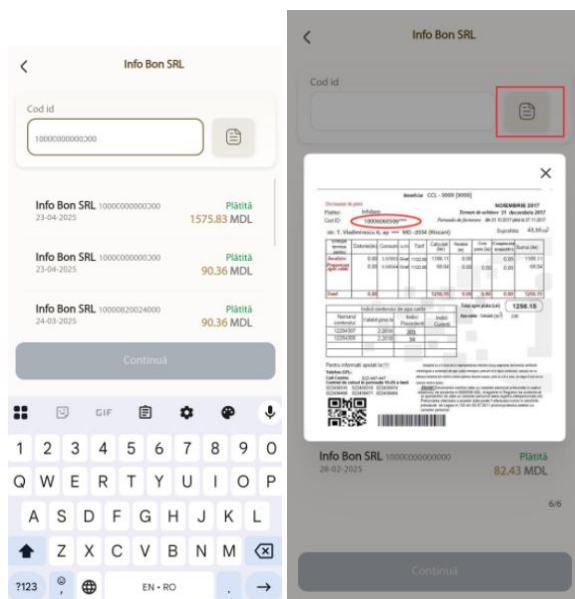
<
Info Bon SRL

Cod id
10000000000300

Info Bon SRL 10000000000300
23-04-2025
Plătită
1575.83 MDL

Info Bon SRL 10000000000300
23-04-2025
Plătită
90.36 MDL

Info Bon SRL 10000820024000
24-03-2025
Plătită
90.36 MDL

Continuă

GIF

1 2 3 4 5 6 7 8 9 0
Q W E R T Y U I O P
A S D F G H J K L
Z X C V B N M
?123 , EN • RO .

<
Info Bon SRL

Cod id

×

NOIEMBRIE 2017
Cod ID: 10000000000***
str. T. Vladimirescu 6, ap. MD-2034 (Rîșcani)
1256.16

Info Bon SRL 10000000000000
28-02-2025
Plătită
82.43 MDL

6/6

Continuă